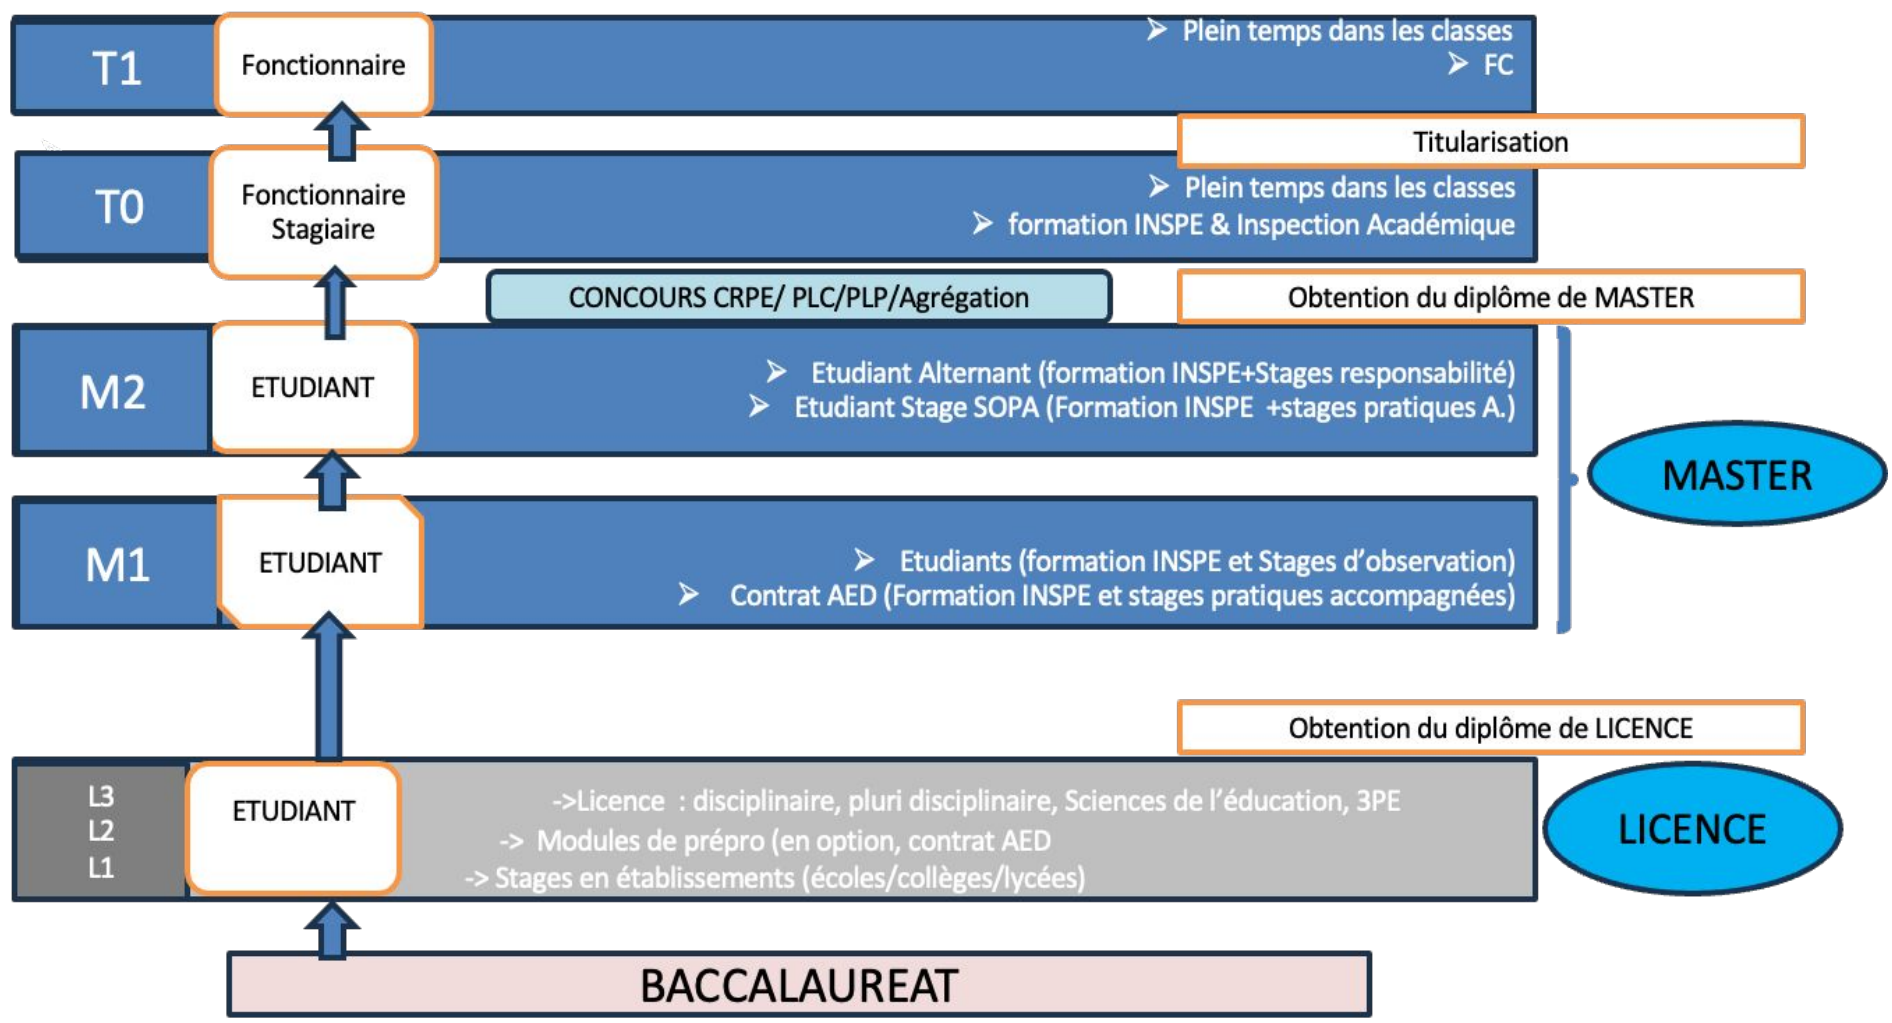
T1

Fonctionnaire

➢ Plein temps dans les classes
➢ FC

Titularisation

T0

Fonctionnaire Stagiaire

➢ Plein temps dans les classes
➢ formation INSPE & Inspection Académique

CONCOURS CRPE/ PLC/PLP/Agrégation

Obtention du diplôme de MASTER

M2

ETUDIANT

➢ Etudiant Alternant (formation INSPE+Stages responsabilité)
➢ Etudiant Stage SOPA (Formation INSPE +stages pratiques A.)

MASTER

M1

ETUDIANT

➢ Etudiants (formation INSPE et Stages d'observation)
➢ Contrat AED (Formation INSPE et stages pratiques accompagnées)

Obtention du diplôme de LICENCE

L3
L2
L1

ETUDIANT

->Licence : disciplinaire, pluri disciplinaire, Sciences de l'éducation, 3PE
-> Modules de prépro (en option, contrat AED
-> Stages en établissements (écoles/collèges/lycées)

LICENCE

BACCALAUREAT